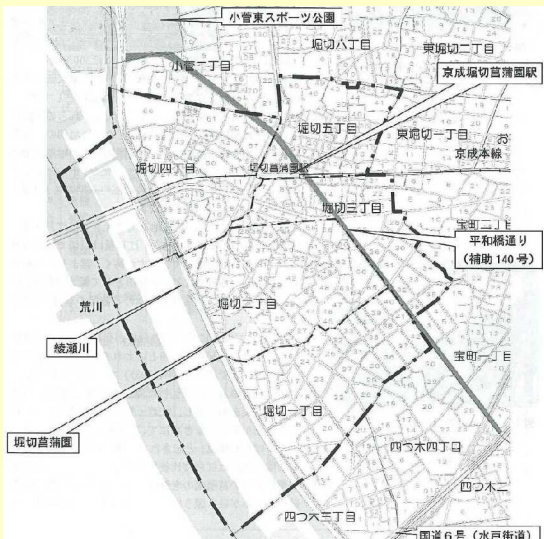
小菅東スポーツ公園

堀切八丁目

東堀切二丁目

小菅一丁目

京成堀切菖蒲園駅

堀切五丁目

東堀切一丁目

京成本線

堀切四丁目

堀切菖蒲園

堀切三丁目

宝町二丁目

平和橋通り
(補助 140 号)

荒川

堀切二丁目

綾瀬川

宝町一丁目

堀切一丁目

堀切菖蒲園

四つ木四丁目

四つ木二

四つ木三丁目

国道６号（水戸街道）